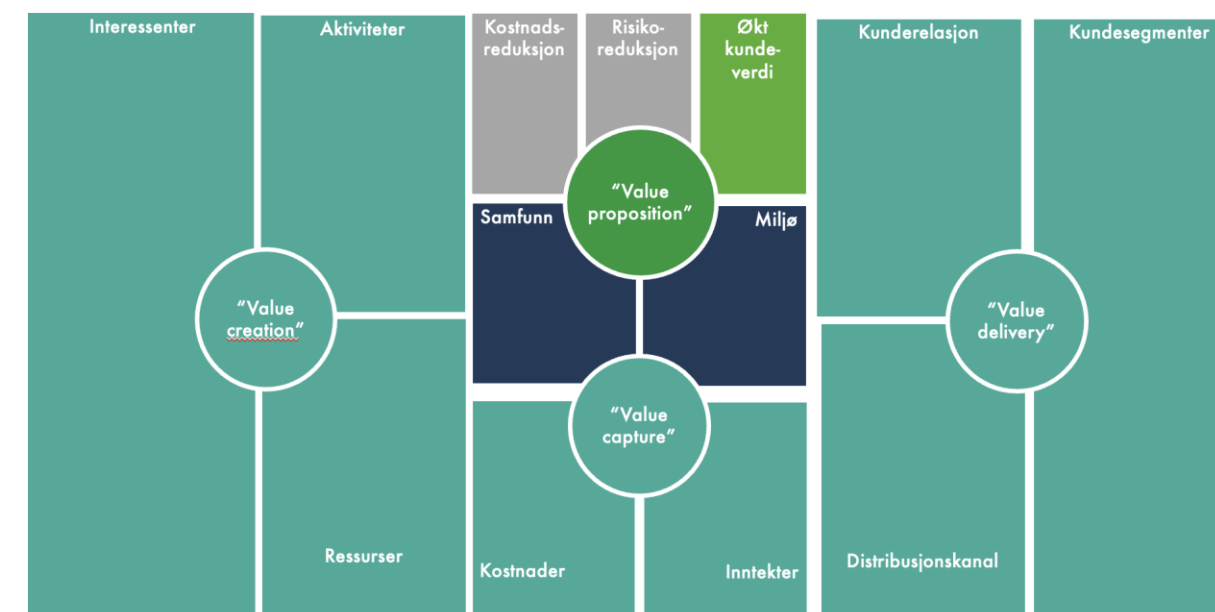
Interessenter

Aktiviteter

Kostnadsreduksjon

Risikoreduksjon

Økt kundeverdi

Kunderelasjon

Kundesegmenter

“Value proposition”

Samfunn

Miljø

“Value creation”

“Value delivery”

“Value capture”

Ressurser

Kostnader

Inntekter

Distribusjonskanal